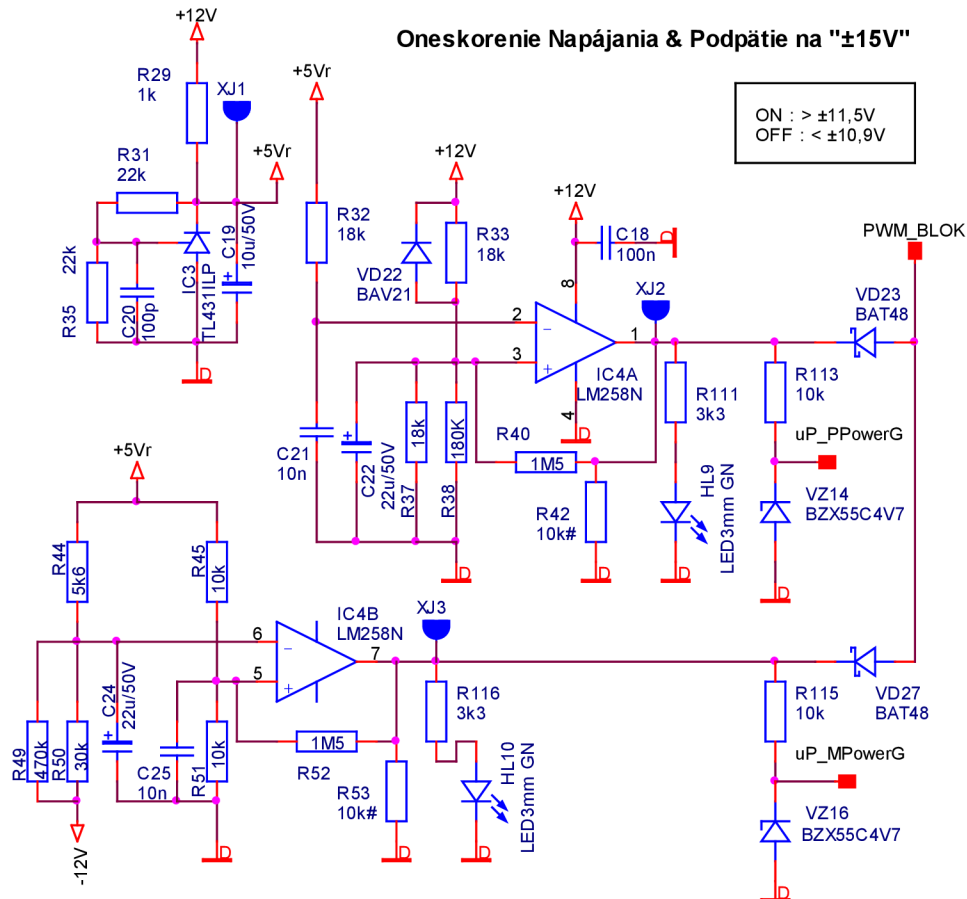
Oneskorenie Napájania & Podpätie na "±15V"

ON : > ±11,5V
OFF : < ±10,9V

+12V
R29
1k
XJ1
+5Vr
R31
22k
22k
R35
C20
100p
IC3
TL431ILP
C19
10u/50V
D

+5Vr
R32
18k
+12V
VD22
BAV21
R33
18k
C21
10n
C22
22u/50V
R37
18k
R38
180K
D

+12V
C18
100n
D
8
2
3
1
4
IC4A
LM258N
D
XJ2
R40
1M5
R42
10k#
D
R111
3k3
HL9
LED3mm GN
D
R113
10k
uP_PPowerG
VZ14
BZX55C4V7
D
VD23
BAT48
PWM_BLOK

+5Vr
R44
5k6
R45
10k
6
5
7
IC4B
LM258N
XJ3
C24
22u/50V
R49
470k
R50
30k
-12V
C25
10n
R51
10k
D
R52
1M5
R53
10k#
D
R116
3k3
HL10
LED3mm GN
D
R115
10k
uP_MPowerG
VZ16
BZX55C4V7
D
VD27
BAT48